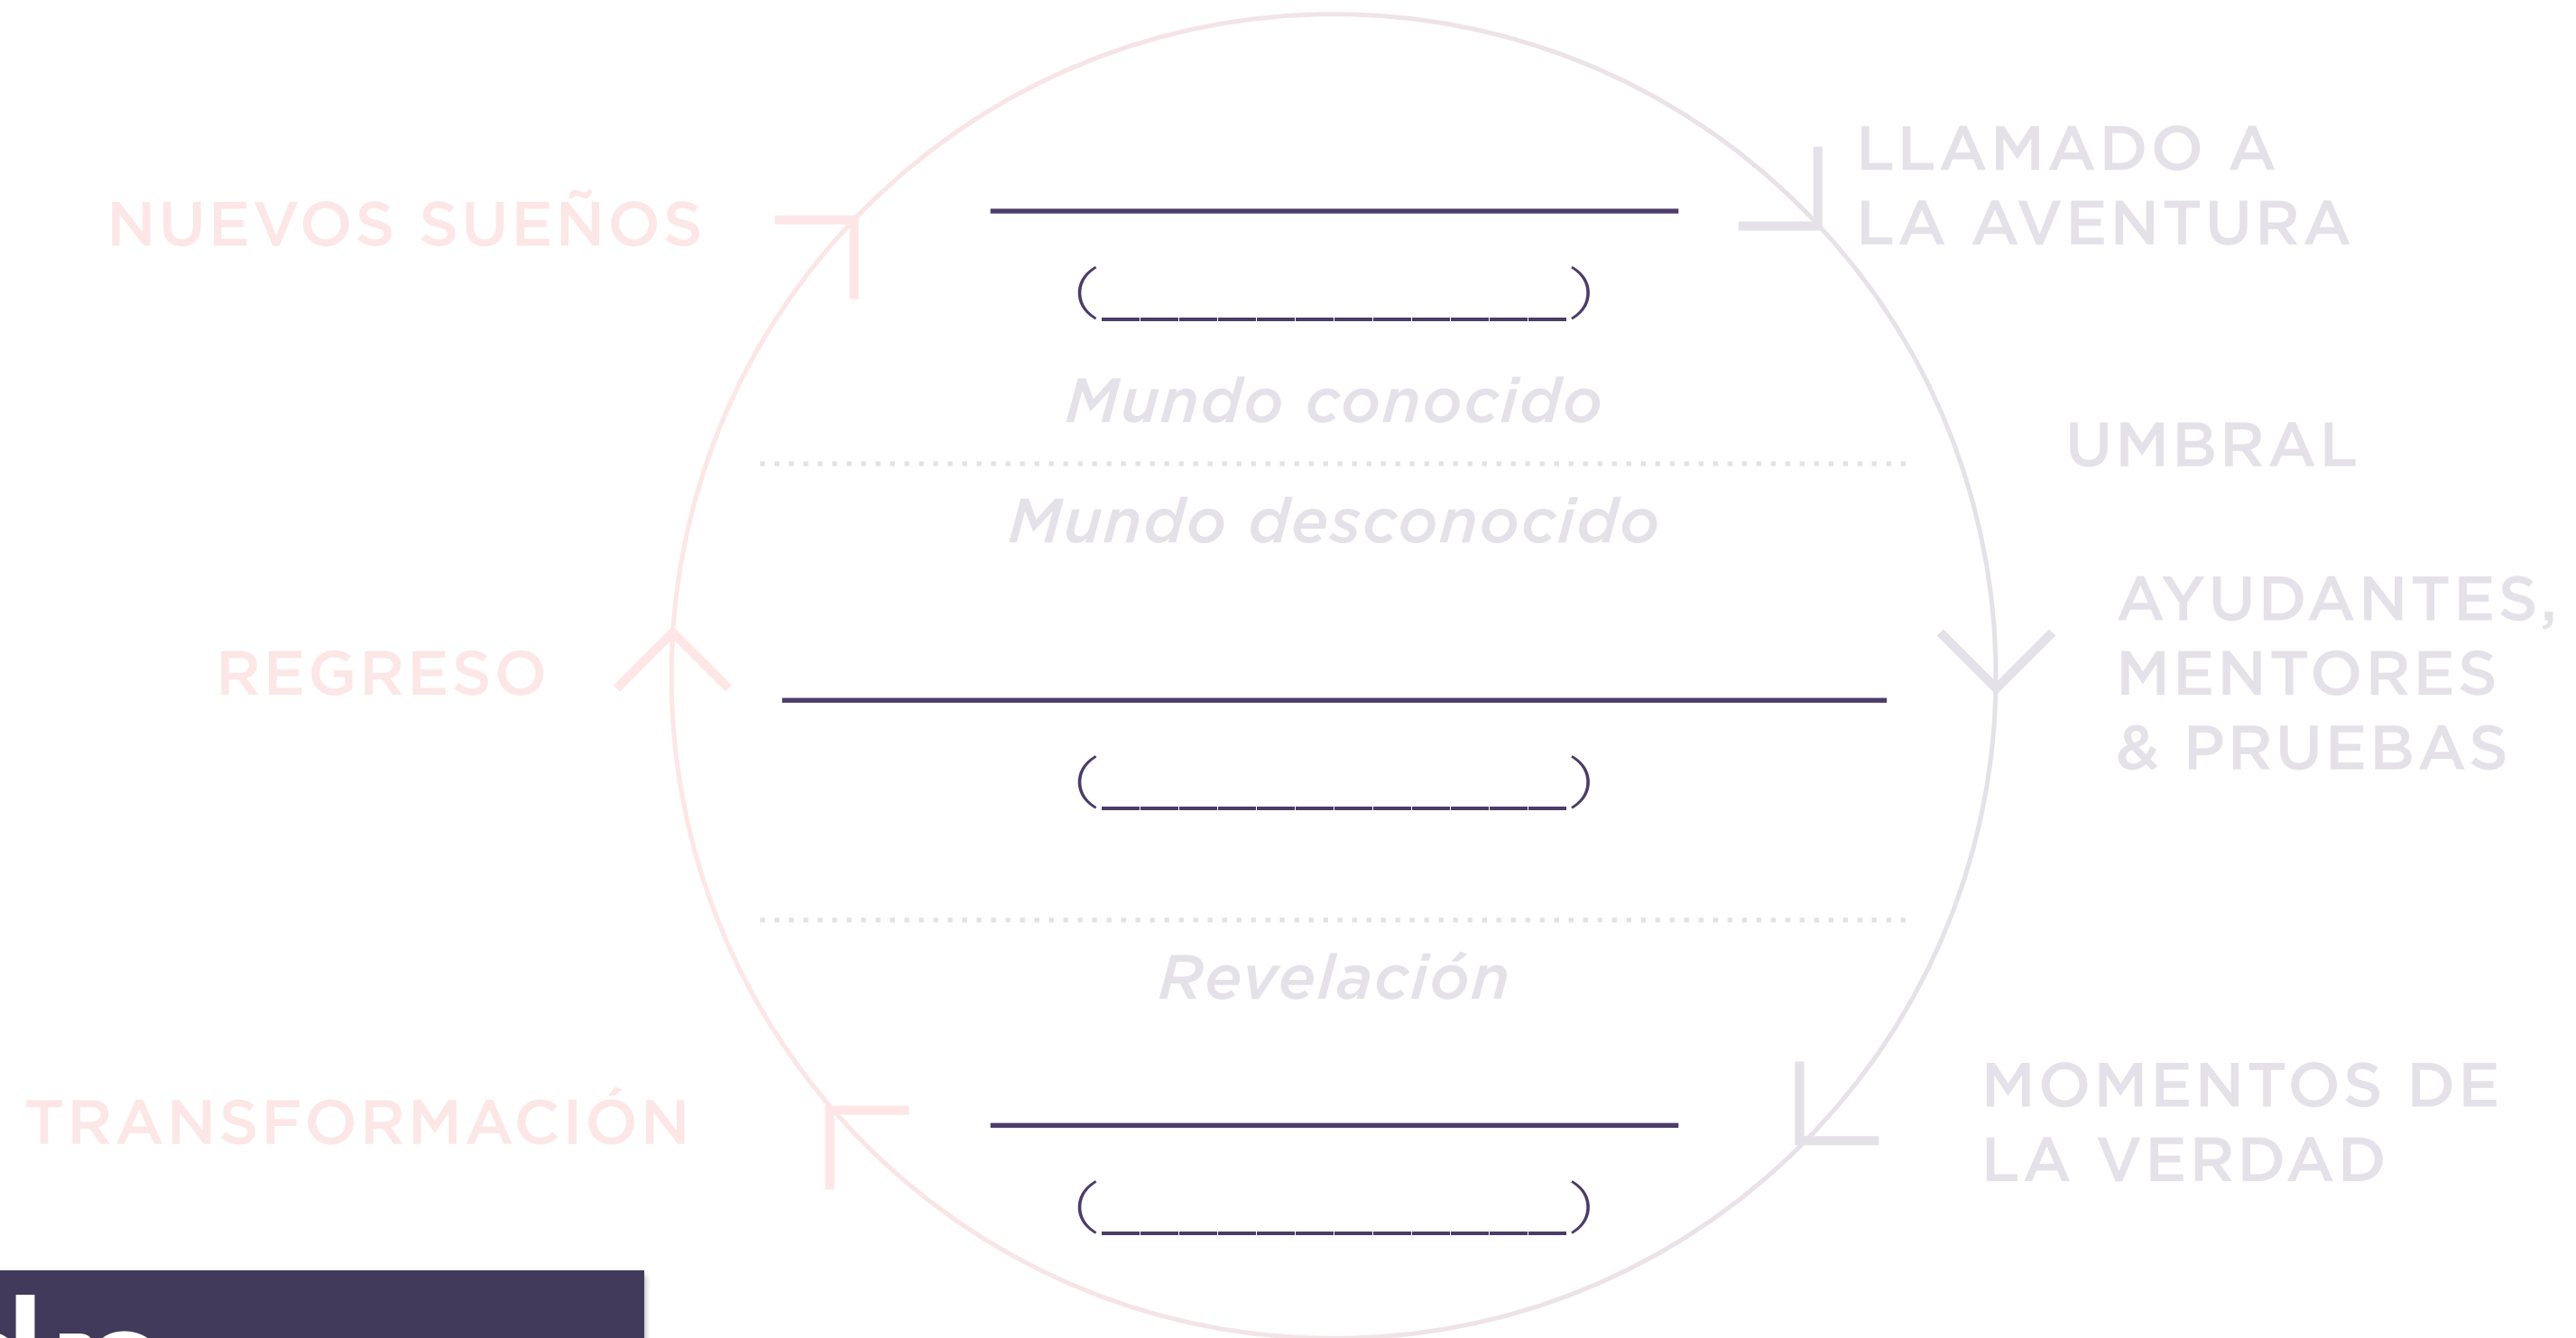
NUEVOS SUEÑOS

LLAMADO A LA AVENTURA

(________________)

Mundo conocido

UMBRAL

Mundo desconocido

AYUDANTES, MENTORES & PRUEBAS

REGRESO

(________________)

Revelación

TRANSFORMACIÓN

MOMENTOS DE LA VERDAD

(________________)

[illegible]